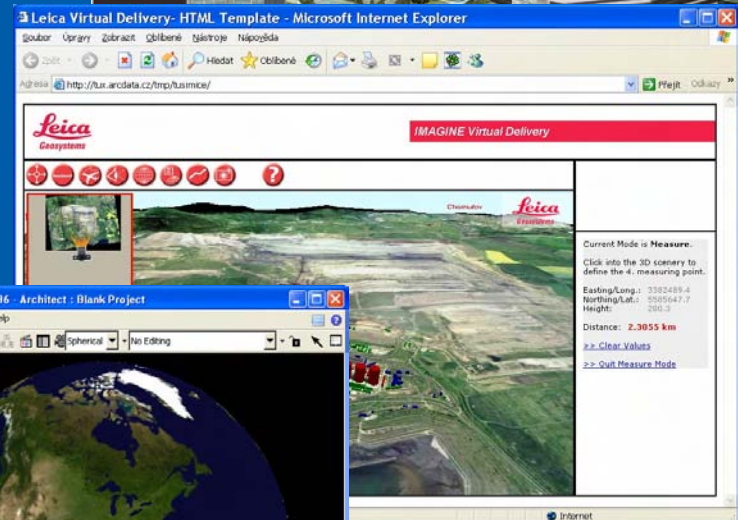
Leica Virtual Delivery- HTML Template - Microsoft Internet Explorer

Soubor Úpravy Zobrazit Oblíbené Nástroje Nápověda

Zpět Hledat Oblíbené

Adresa http://tux.arcdata.cz/tmp/tusimice/ Přejít Odkazy

Leica Geosystems

IMAGINE Virtual Delivery

Chomutov

Leica Geosystems

Current Mode is **Measure**.

Click into the 3D scenery to define the 4. measuring point.

Easting/Long.: 3382489.4
Northing/Lat.: 5585647.7
Height: 280.3

Distance: **2.3055 km**

>> Clear Values

>> Quit Measure Mode

Internet

6 - Architect : Blank Project

elp

Spherical No Editing